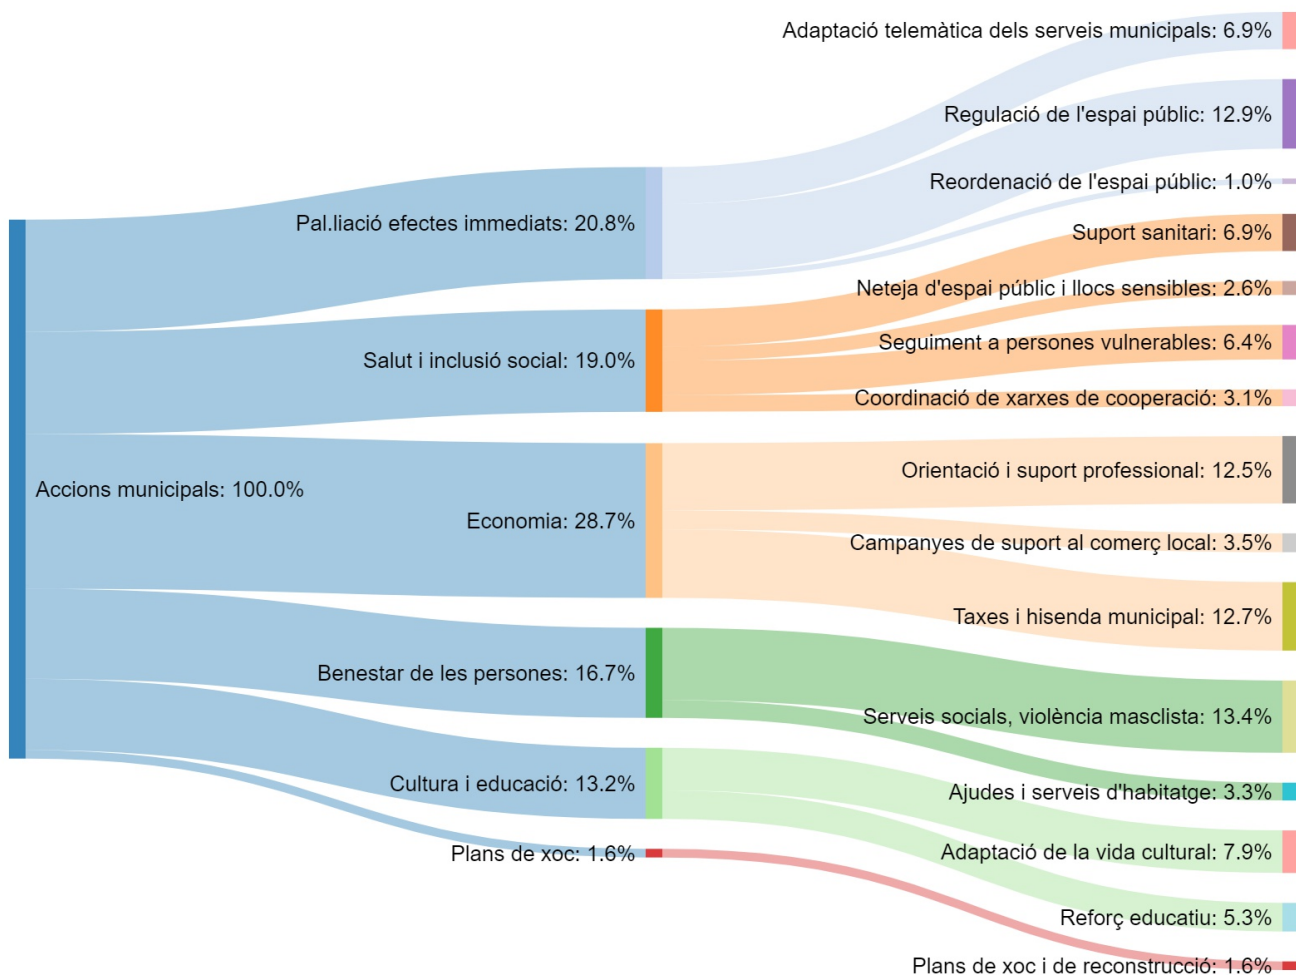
Adaptació telemàtica dels serveis municipals: 6.9%

Regulació de l'espai públic: 12.9%

Reordenació de l'espai públic: 1.0%

Pal.liació efectes immediats: 20.8%

Suport sanitari: 6.9%

Neteja d'espai públic i llocs sensibles: 2.6%

Salut i inclusió social: 19.0%

Seguiment a persones vulnerables: 6.4%

Coordinació de xarxes de cooperació: 3.1%

Accions municipals: 100.0%

Orientació i suport professional: 12.5%

Economia: 28.7%

Campanyes de suport al comerç local: 3.5%

Taxes i hisenda municipal: 12.7%

Benestar de les persones: 16.7%

Serveis socials, violència masclista: 13.4%

Ajudes i serveis d'habitatge: 3.3%

Cultura i educació: 13.2%

Plans de xoc: 1.6%

Adaptació de la vida cultural: 7.9%

Reforç educatiu: 5.3%

Plans de xoc i de reconstrucció: 1.6%